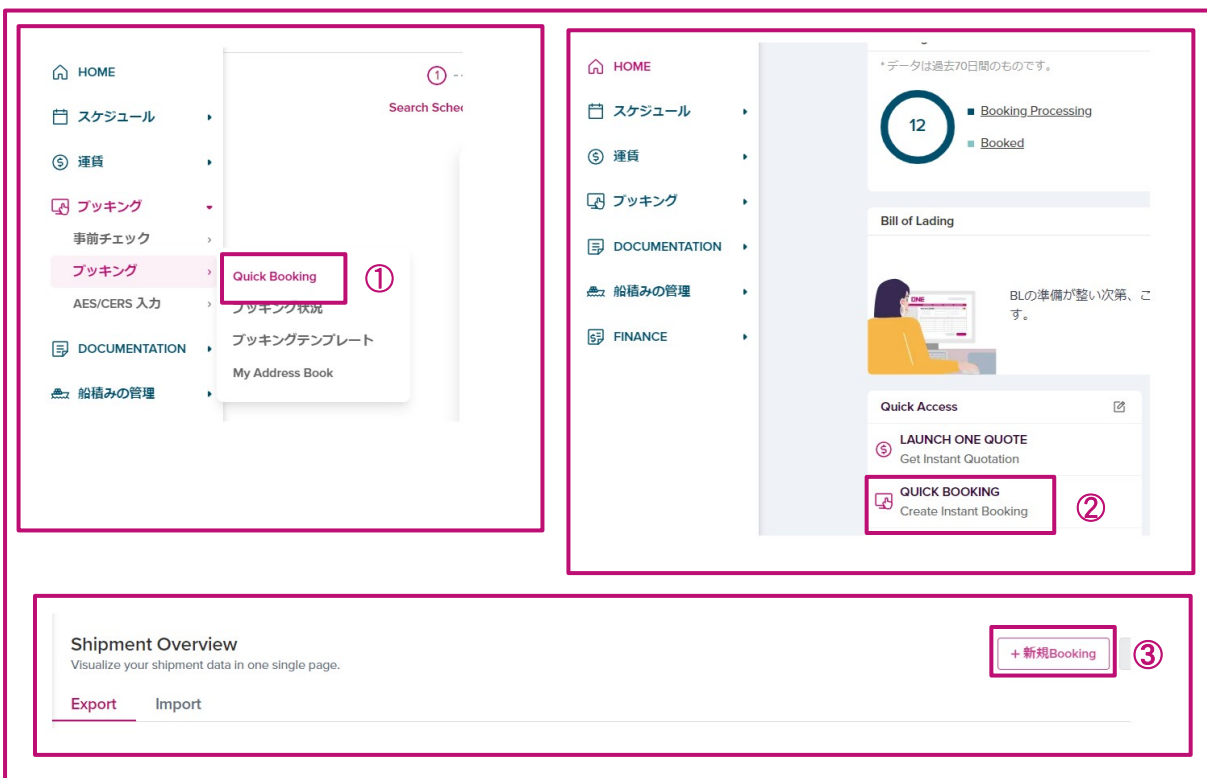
HOME

スケジュール

運賃

ブッキング

事前チェック

ブッキング

AES/CERS 入力

DOCUMENTATION

船積みの管理

1

Search Sche

Quick Booking

①

ブッキング状況

ブッキングテンプレート

My Address Book

HOME

スケジュール

運賃

ブッキング

DOCUMENTATION

船積みの管理

FINANCE

*データは過去70日間のものです。

12

Booking Processing

Booked

Bill of Lading

BLの準備が整い次第、こす。

Quick Access

LAUNCH ONE QUOTE
Get Instant Quotation

QUICK BOOKING
Create Instant Booking

②

Shipment Overview
Visualize your shipment data in one single page.

+ 新規Booking

③

Export Import